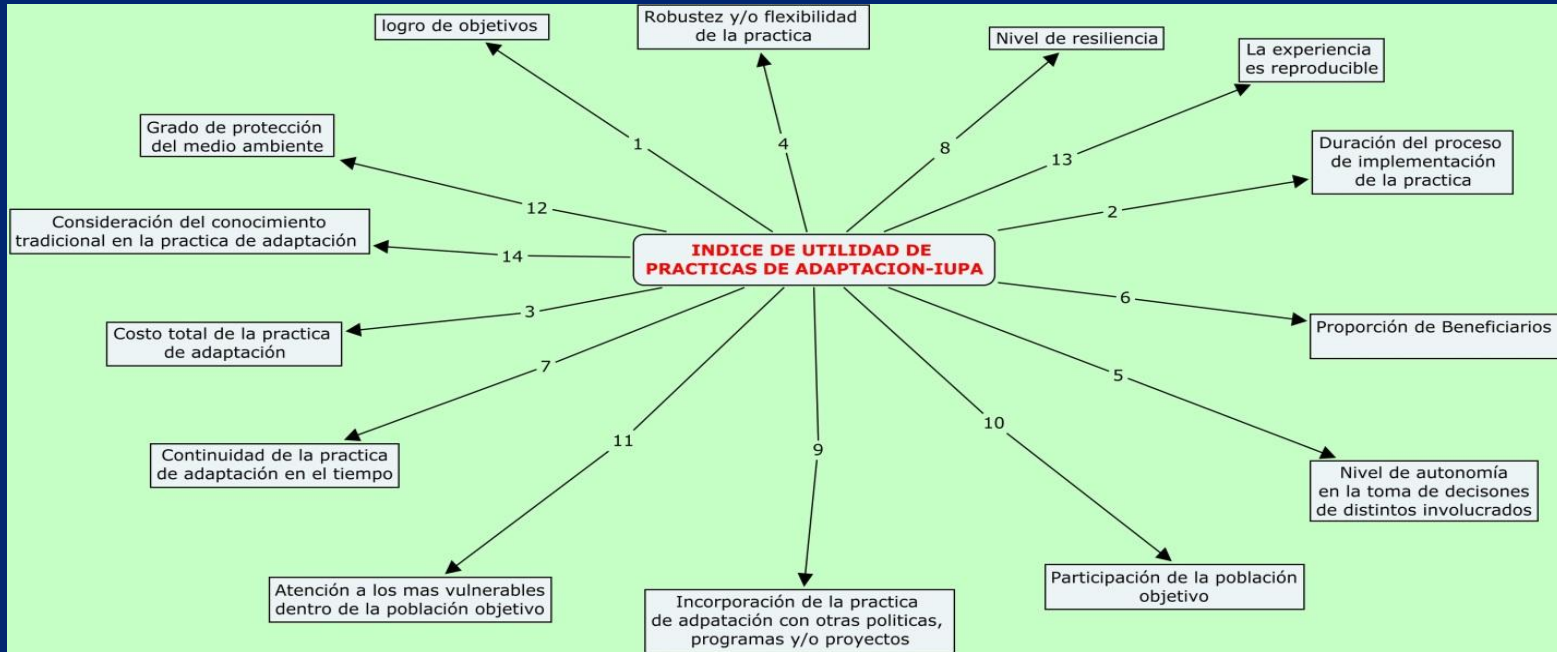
INDICE DE UTILIDAD DE PRACTICAS DE ADAPTACION-IUPA

1
logro de objetivos

4
Robustez y/o flexibilidad de la practica

8
Nivel de resiliencia

13
La experiencia es reproducible

2
Duración del proceso de implementación de la practica

6
Proporción de Beneficiarios

5
Nivel de autonomía en la toma de decisones de distintos involucrados

10
Participación de la población objetivo

9
Incorporación de la practica de adpatación con otras politicas, programas y/o proyectos

11
Atención a los mas vulnerables dentro de la población objetivo

7
Continuidad de la practica de adaptación en el tiempo

3
Costo total de la practica de adaptación

14
Consideración del conocimiento tradicional en la practica de adaptación

12
Grado de protección del medio ambiente